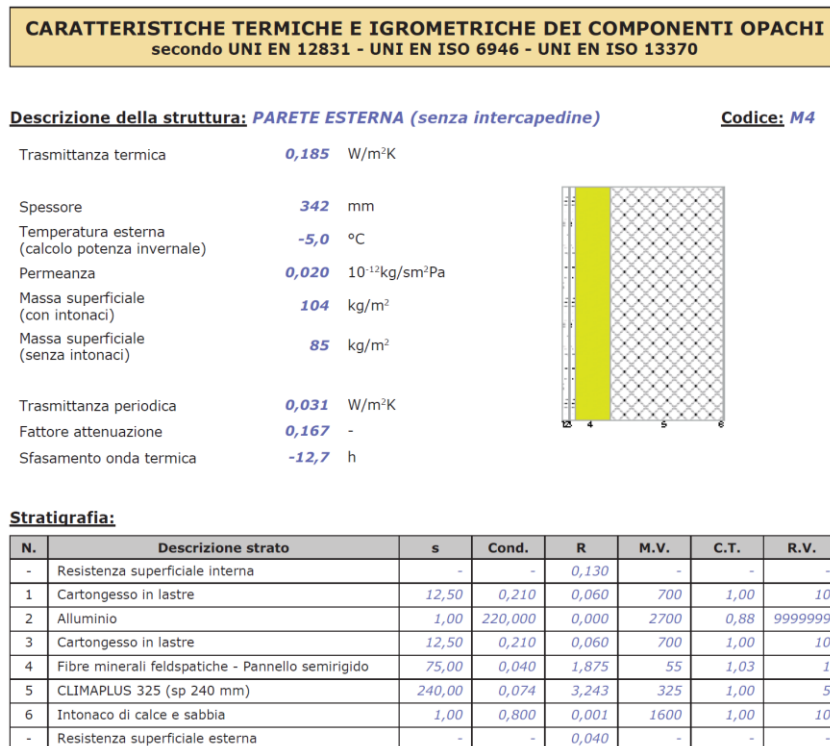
CARATTERISTICHE TERMICHE E IGROMETRICHE DEI COMPONENTI OPACHI
secondo UNI EN 12831 - UNI EN ISO 6946 - UNI EN ISO 13370

Descrizione della struttura: PARETE ESTERNA (senza intercapedine)

Codice: M4

Trasmittanza termica 0,185 W/m²K

Spessore 342 mm

Temperatura esterna (calcolo potenza invernale) -5,0 °C

Permeanza 0,020 10⁻¹²kg/sm²Pa

Massa superficiale (con intonaci) 104 kg/m²

Massa superficiale (senza intonaci) 85 kg/m²

Trasmittanza periodica 0,031 W/m²K

Fattore attenuazione 0,167 -

Sfasamento onda termica -12,7 h

123 4 5 6

Stratigrafia:

| N. | Descrizione strato | s | Cond. | R | M.V. | C.T. | R.V. |
|---|---|---|---|---|---|---|---|
| - | Resistenza superficiale interna | - | - | 0,130 | - | - | - |
| 1 | Cartongesso in lastre | 12,50 | 0,210 | 0,060 | 700 | 1,00 | 10 |
| 2 | Alluminio | 1,00 | 220,000 | 0,000 | 2700 | 0,88 | 9999999 |
| 3 | Cartongesso in lastre | 12,50 | 0,210 | 0,060 | 700 | 1,00 | 10 |
| 4 | Fibre minerali feldspatiche - Pannello semirigido | 75,00 | 0,040 | 1,875 | 55 | 1,03 | 1 |
| 5 | CLIMAPLUS 325 (sp 240 mm) | 240,00 | 0,074 | 3,243 | 325 | 1,00 | 5 |
| 6 | Intonaco di calce e sabbia | 1,00 | 0,800 | 0,001 | 1600 | 1,00 | 10 |
| - | Resistenza superficiale esterna | - | - | 0,040 | - | - | - |